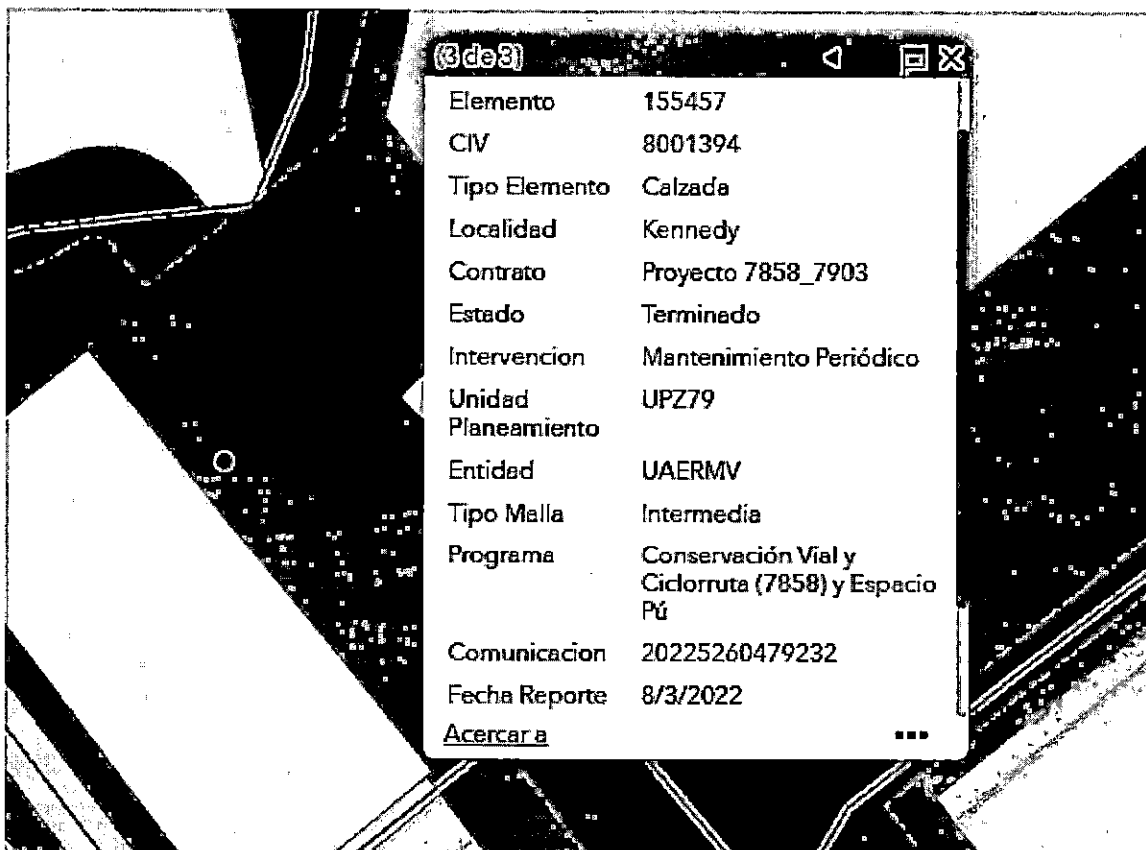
(3 de 3)

| | |
|---|---|
| Elemento | 155457 |
| CIV | 8001394 |
| Tipo Elemento | Calzada |
| Localidad | Kennedy |
| Contrato | Proyecto 7858_7903 |
| Estado | Terminado |
| Intervencion | Mantenimiento Periódico |
| Unidad Planeamiento | UPZ79 |
| Entidad | UAERMV |
| Tipo Malla | Intermedia |
| Programa | Conservación Vial y Ciclorruta (7858) y Espacio Pú |
| Comunicacion | 20225260479232 |
| Fecha Reporte | 8/3/2022 |

Acercar a